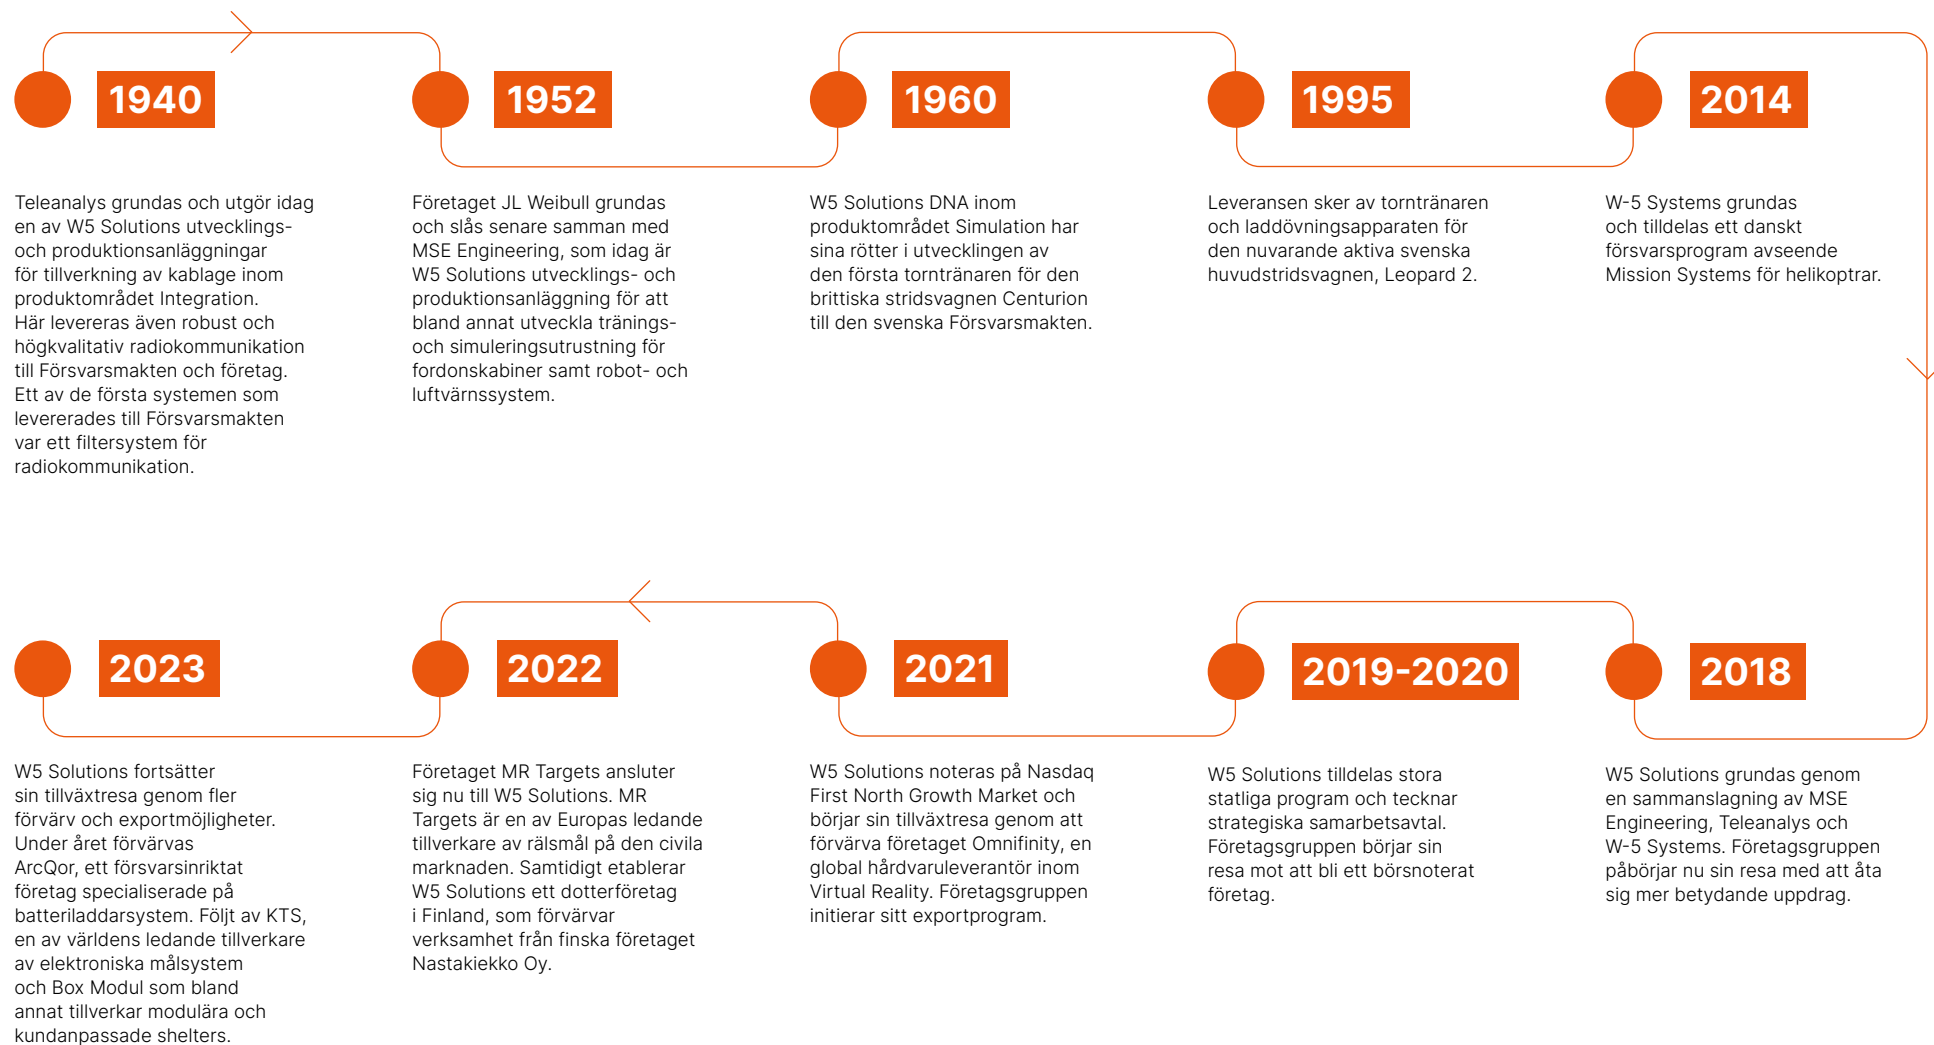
1940

Teleanalys grundas och utgör idag en av W5 Solutions utvecklings- och produktionsanläggningar för tillverkning av kablage inom produktområdet Integration. Här levereras även robust och högkvalitativ radiokommunikation till Försvarsmakten och företag. Ett av de första systemen som levererades till Försvarsmakten var ett filtersystem för radiokommunikation.

1952

Företaget JL Weibull grundas och slås senare samman med MSE Engineering, som idag är W5 Solutions utvecklings- och produktionsanläggning för att bland annat utveckla tränings- och simuleringsutrustning för fordonskabiner samt robot- och luftvärnssystem.

1960

W5 Solutions DNA inom produktområdet Simulation har sina rötter i utvecklingen av den första tornttränaren för den brittiska stridsvagnen Centurion till den svenska Försvarsmakten.

1995

Leveransen sker av tornttränaren och laddövningsapparaten för den nuvarande aktiva svenska huvudstridsvagnen, Leopard 2.

2014

W-5 Systems grundas och tilldelas ett danskt försvarsprogram avseende Mission Systems för helikoptrar.

2023

W5 Solutions fortsätter sin tillväxtresa genom fler förvärv och exportmöjligheter. Under året förvärvas ArcQor, ett försvarsinriktat företag specialiserade på batteriladdarsystem. Följt av KTS, en av världens ledande tillverkare av elektroniska målsystem och Box Modul som bland annat tillverkar modulära och kundanpassade shelters.

2022

Företaget MR Targets ansluter sig nu till W5 Solutions. MR Targets är en av Europas ledande tillverkare av rälsmål på den civila marknaden. Samtidigt etablerar W5 Solutions ett dotterföretag i Finland, som förvärvar verksamhet från finska företaget Nastakiekko Oy.

2021

W5 Solutions noteras på Nasdaq First North Growth Market och börjar sin tillväxtresa genom att förvärva företaget Omnifinity, en global hårdvaruleverantör inom Virtual Reality. Företagsgruppen initierar sitt exportprogram.

2019-2020

W5 Solutions tilldelas stora statliga program och tecknar strategiska samarbetsavtal. Företagsgruppen börjar sin resa mot att bli ett börsnoterat företag.

2018

W5 Solutions grundas genom en sammanslagning av MSE Engineering, Teleanalys och W-5 Systems. Företagsgruppen påbörjar nu sin resa med att åta sig mer betydande uppdrag.